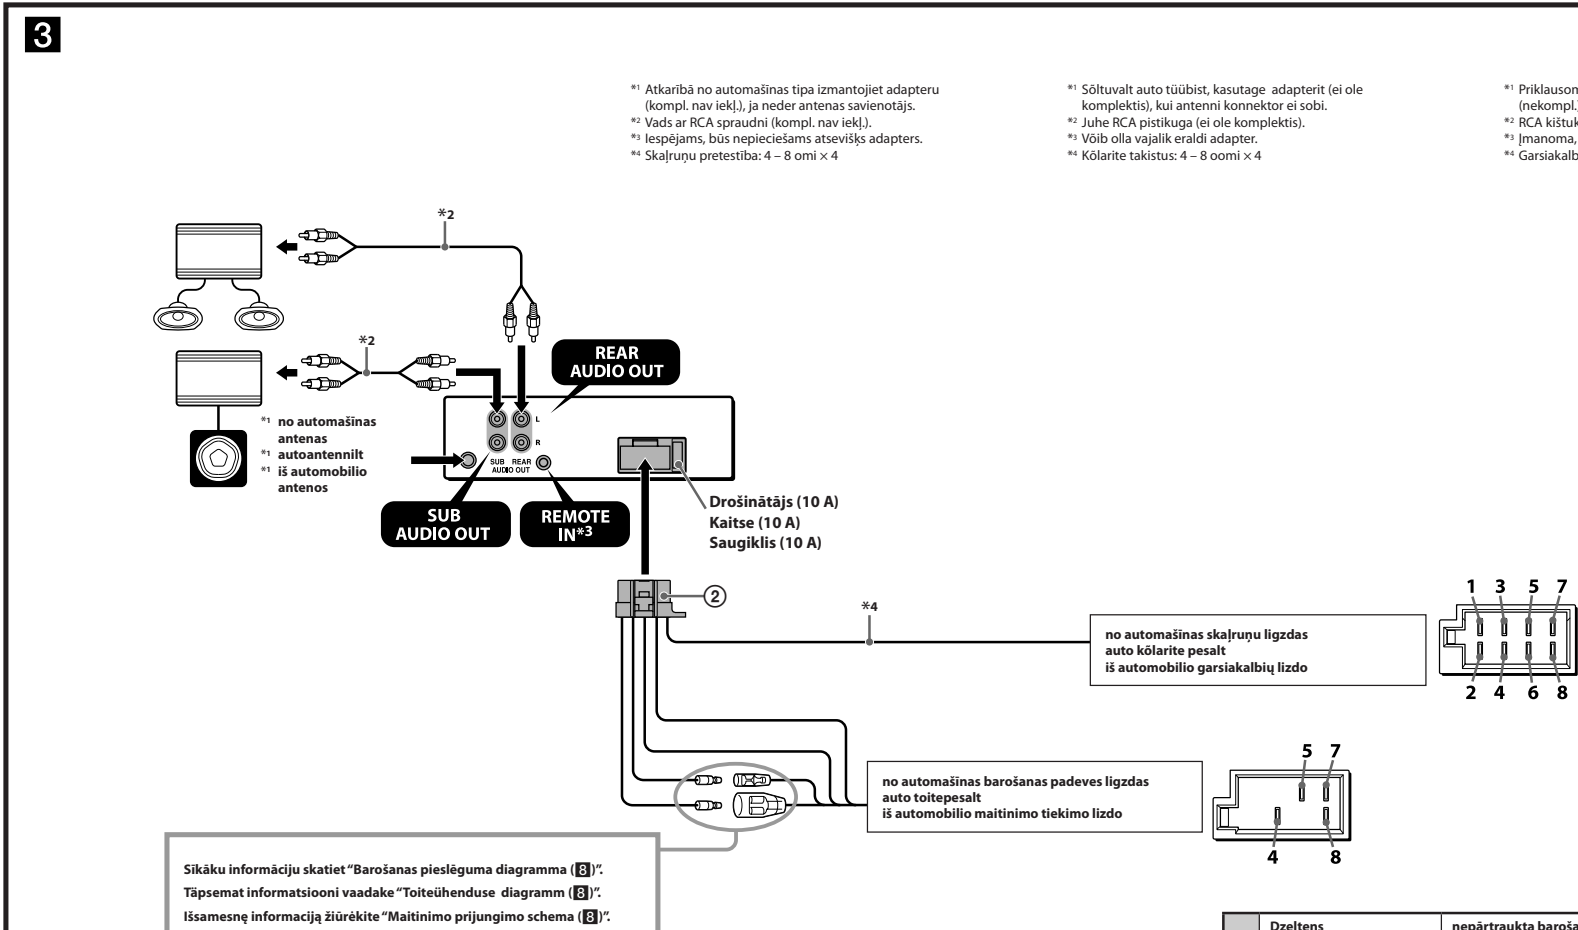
3

*1 Atkarībā no automašīnas tipa izmantojiet adapteru (kompl. nav iekļ.), ja neder antenas savienotājs.
*2 Vads ar RCA spraudni (kompl. nav iekļ.).
*3 Iespējams, būs nepieciešams atsevišķs adapters.
*4 Skaļruņu pretestība: 4 – 8 omi × 4

*1 Sõltuvalt auto tüübist, kasutage adapterit (ei ole komplektis), kui antenni konnektor ei sobi.
*2 Juhe RCA pistikuga (ei ole komplektis).
*3 Võib olla vajalik eraldi adapter.
*4 Kõlarite takistus: 4 – 8 oomi × 4

*1 Priklausom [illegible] (nekompl. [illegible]
*2 RCA kištuk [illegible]
*3 Įmanoma, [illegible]
*4 Garsiakalb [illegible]

*2

*2

*1 no automašīnas antenas
*1 autoantennilt
*1 iš automobilio antenos

REAR AUDIO OUT

L
R
SUB AUDIO OUT
REAR OUT

SUB AUDIO OUT

REMOTE IN*3

Drošinātājs (10 A)
Kaitse (10 A)
Saugiklis (10 A)

2

*4

no automašīnas skaļruņu ligzdas
auto kõlarite pesalt
iš automobilio garsiakalbių lizdo

1 3 5 7
2 4 6 8

no automašīnas barošanas padeves ligzdas
auto toitepesalt
iš automobilio maitinimo tiekimo lizdo

5 7
4 8

Sīkāku informāciju skatiet "Barošanas pieslēguma diagramma (8)".
Täpsemat informatsiooni vaadake "Toiteühenduse diagramm (8)".
Išsamesnę informaciją žiūrėkite "Maitinimo prijungimo schema (8)".

| | Dzeltens | nepārtraukta barošā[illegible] |